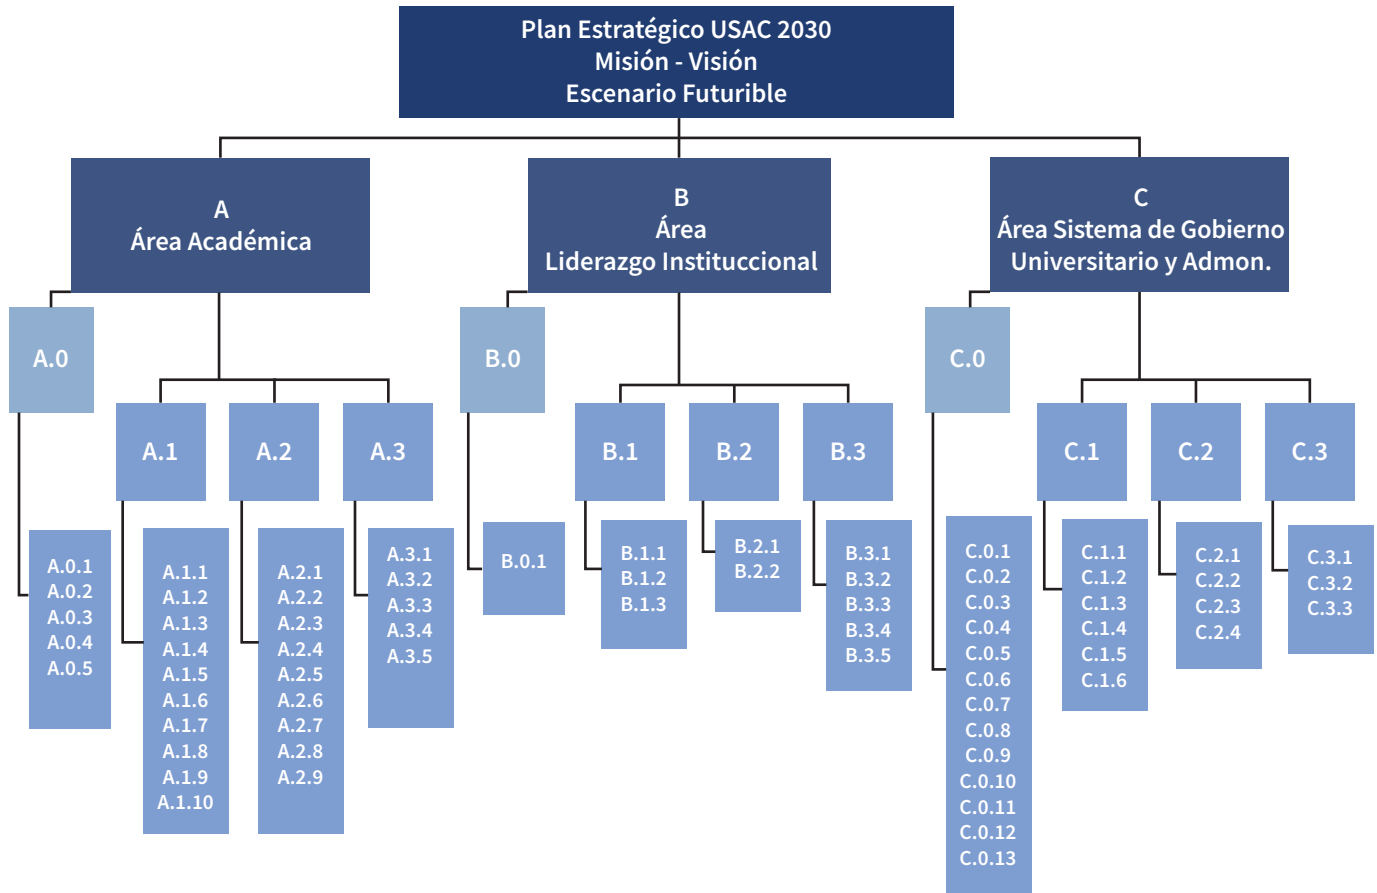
Plan Estratégico USAC 2030
Misión - Visión
Escenario Futurible

A
Área Académica

A.0

A.0.1
A.0.2
A.0.3
A.0.4
A.0.5

A.1

A.1.1
A.1.2
A.1.3
A.1.4
A.1.5
A.1.6
A.1.7
A.1.8
A.1.9
A.1.10

A.2

A.2.1
A.2.2
A.2.3
A.2.4
A.2.5
A.2.6
A.2.7
A.2.8
A.2.9

A.3

A.3.1
A.3.2
A.3.3
A.3.4
A.3.5

B
Área
Liderazgo Instituccional

B.0

B.0.1

B.1

B.1.1
B.1.2
B.1.3

B.2

B.2.1
B.2.2

B.3

B.3.1
B.3.2
B.3.3
B.3.4
B.3.5

C
Área Sistema de Gobierno
Universitario y Admon.

C.0

C.0.1
C.0.2
C.0.3
C.0.4
C.0.5
C.0.6
C.0.7
C.0.8
C.0.9
C.0.10
C.0.11
C.0.12
C.0.13

C.1

C.1.1
C.1.2
C.1.3
C.1.4
C.1.5
C.1.6

C.2

C.2.1
C.2.2
C.2.3
C.2.4

C.3

C.3.1
C.3.2
C.3.3